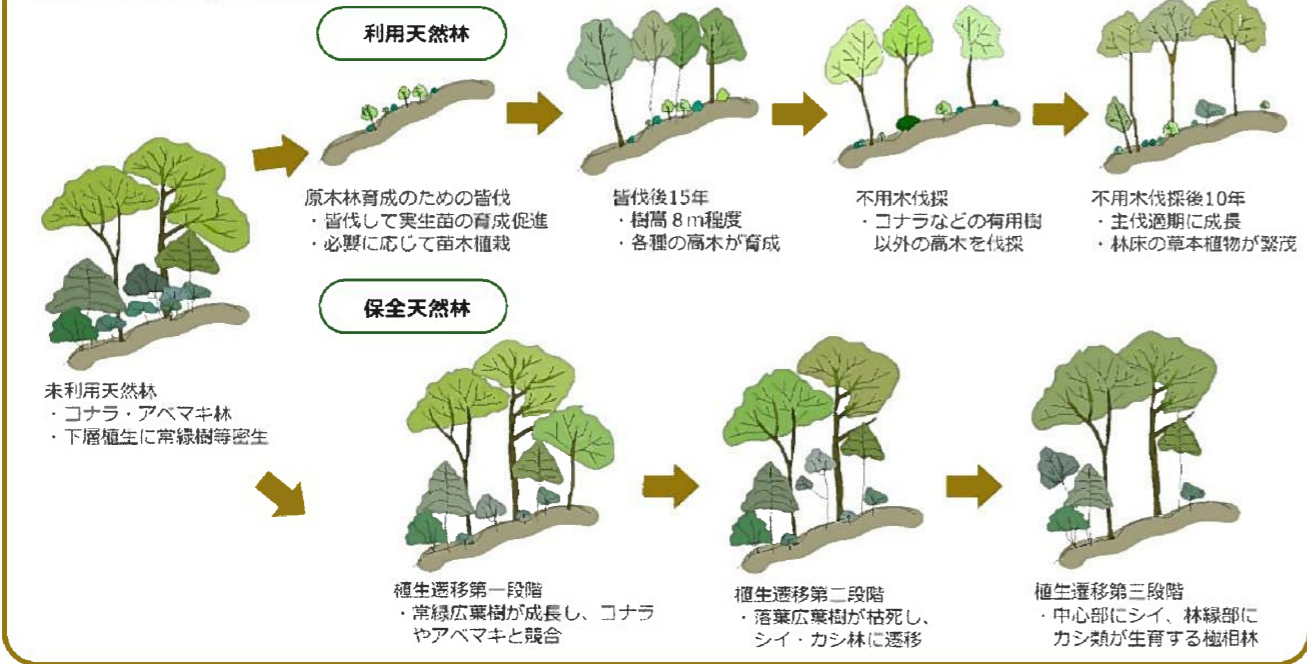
利用天然林

原木林育成のための皆伐
・皆伐して実生苗の育成促進
・必要に応じて苗木植栽

皆伐後15年
・樹高８m程度
・各種の高木が育成

不用木伐採
・コナラなどの有用樹以外の高木を伐採

不用木伐採後10年
・主伐適期に成長
・林床の草本植物が繁茂

未利用天然林
・コナラ・アベマキ林
・下層植生に常緑樹等密生

保全天然林

植生遷移第一段階
・常緑広葉樹が成長し、コナラやアベマキと競合

植生遷移第二段階
・落葉広葉樹が枯死し、シイ・カシ林に遷移

植生遷移第三段階
・中心部にシイ、林縁部にカシ類が生育する極相林